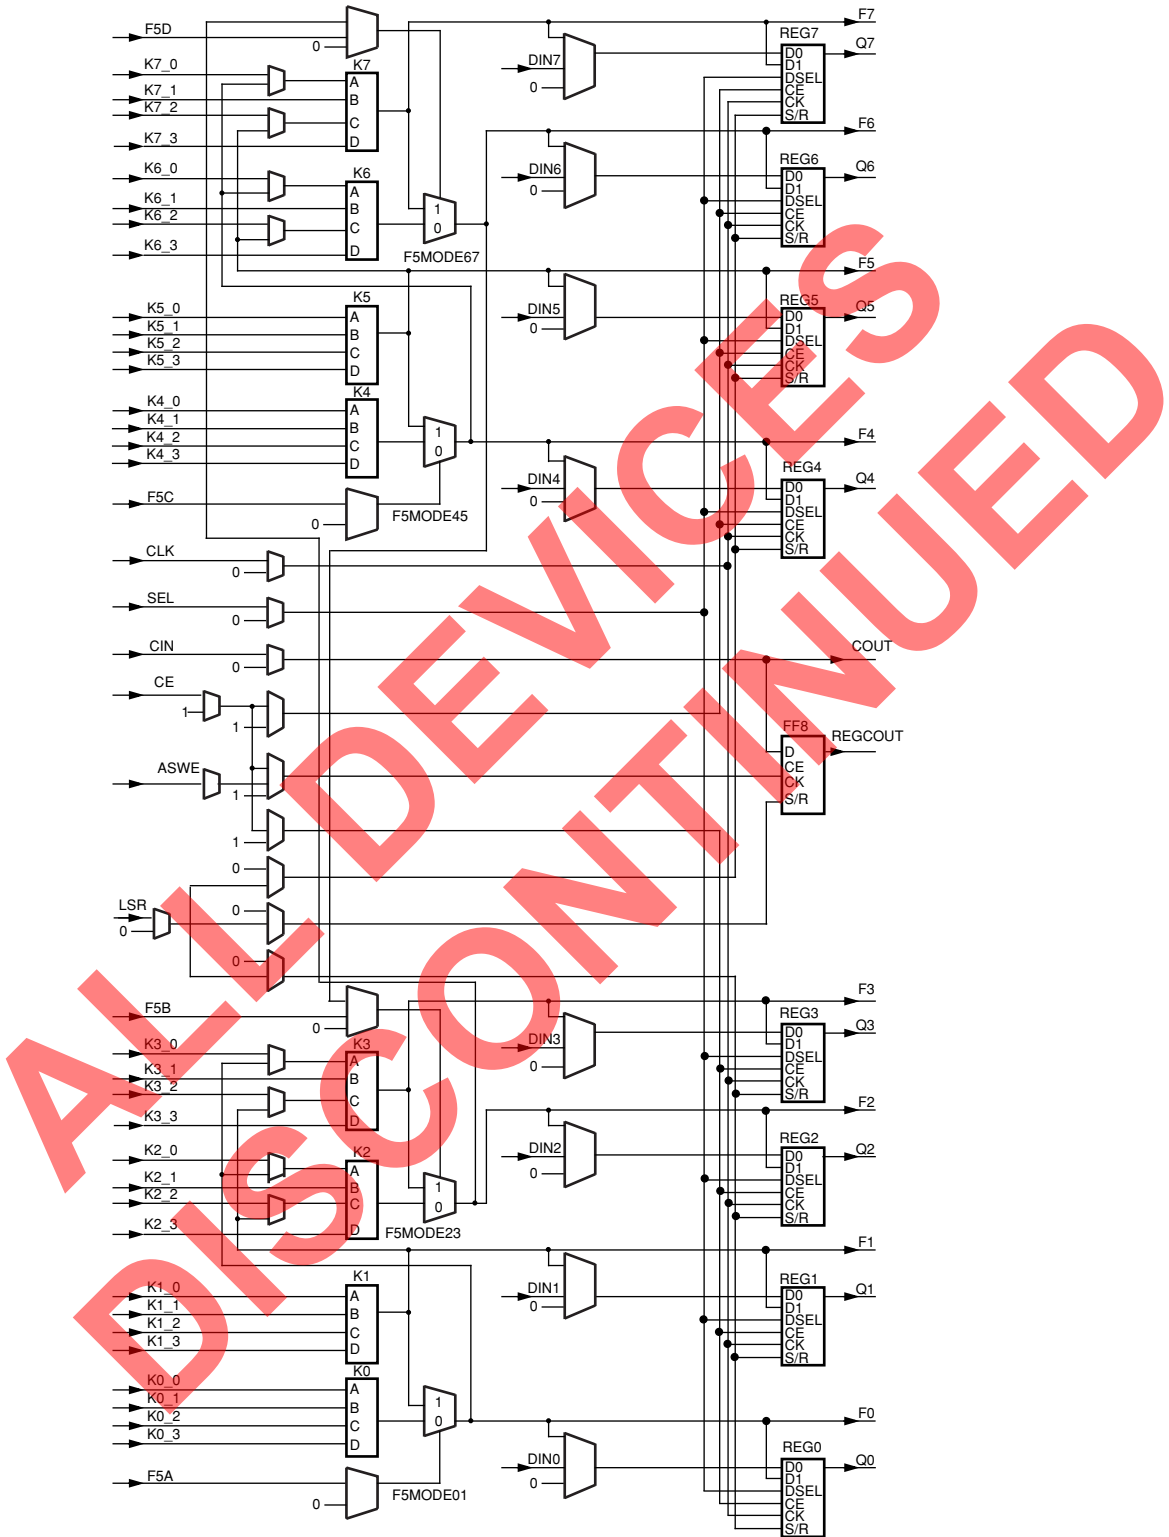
F5D
0
K7_0
K7_1
K7_2
K7_3
K7
A
B
C
D
K6_0
K6_1
K6_2
K6_3
K6
A
B
C
D
1
0
F5MODE67
K5_0
K5_1
K5_2
K5_3
K5
A
B
C
D
K4_0
K4_1
K4_2
K4_3
K4
A
B
C
D
1
0
F5C
0
F5MODE45
CLK
0
SEL
0
CIN
0
CE
1
1
ASWE
1
1
0
LSR
0
0
0
F5B
0
K3_0
K3_1
K3_2
K3_3
K3
A
B
C
D
K2_0
K2_1
K2_2
K2_3
K2
A
B
C
D
1
0
F5MODE23
K1_0
K1_1
K1_2
K1_3
K1
A
B
C
D
K0_0
K0_1
K0_2
K0_3
K0
A
B
C
D
1
0
F5A
0
F5MODE01
DIN7
0
DIN6
0
DIN5
0
DIN4
0
DIN3
0
DIN2
0
DIN1
0
DIN0
0
F7
REG7
D0
D1
DSEL
CE
CK
S/R
Q7
F6
REG6
D0
D1
DSEL
CE
CK
S/R
Q6
F5
REG5
D0
D1
DSEL
CE
CK
S/R
Q5
F4
REG4
D0
D1
DSEL
CE
CK
S/R
Q4
COUT
FF8
D
CE
CK
S/R
REGCOUT
F3
REG3
D0
D1
DSEL
CE
CK
S/R
Q3
F2
REG2
D0
D1
DSEL
CE
CK
S/R
Q2
F1
REG1
D0
D1
DSEL
CE
CK
S/R
Q1
F0
REG0
D0
D1
DSEL
CE
CK
S/R
Q0
ALL DEVICES DISCONTINUED